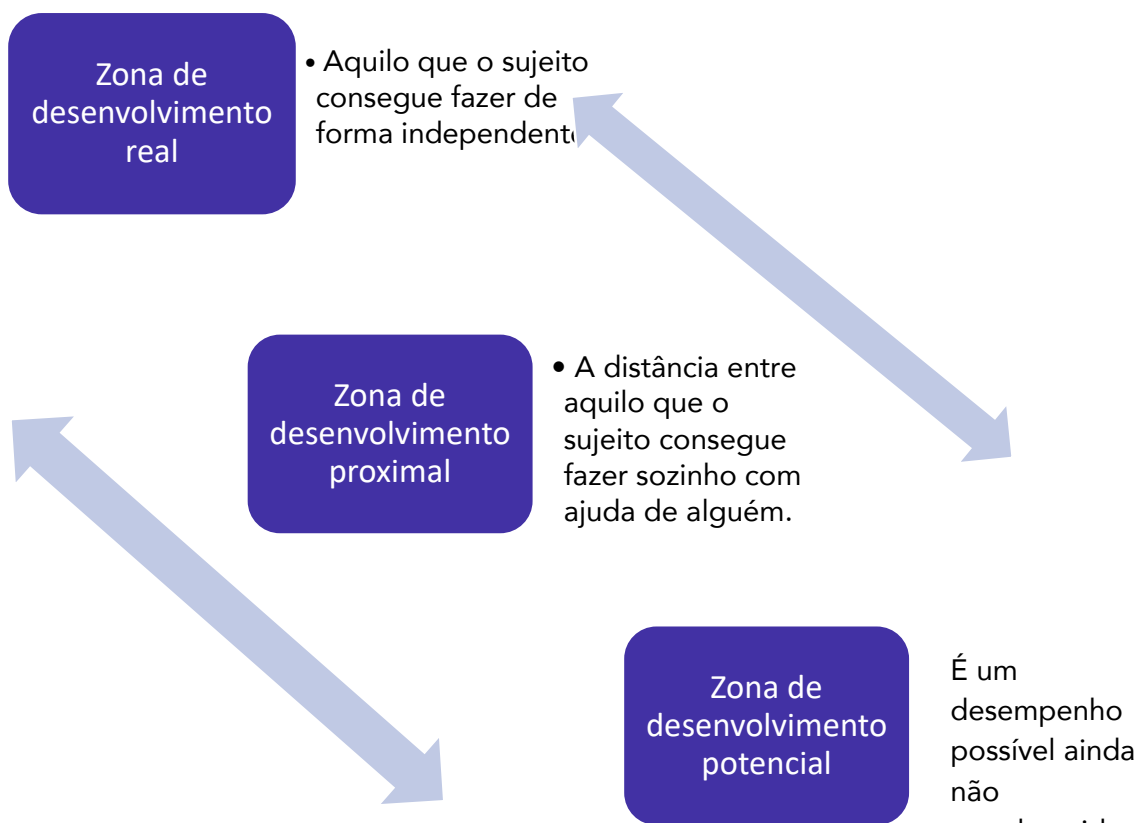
Zona de desenvolvimento real

• Aquilo que o sujeito consegue fazer de forma independente

Zona de desenvolvimento proximal

• A distância entre aquilo que o sujeito consegue fazer sozinho com ajuda de alguém.

Zona de desenvolvimento potencial

É um desempenho possível ainda não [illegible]